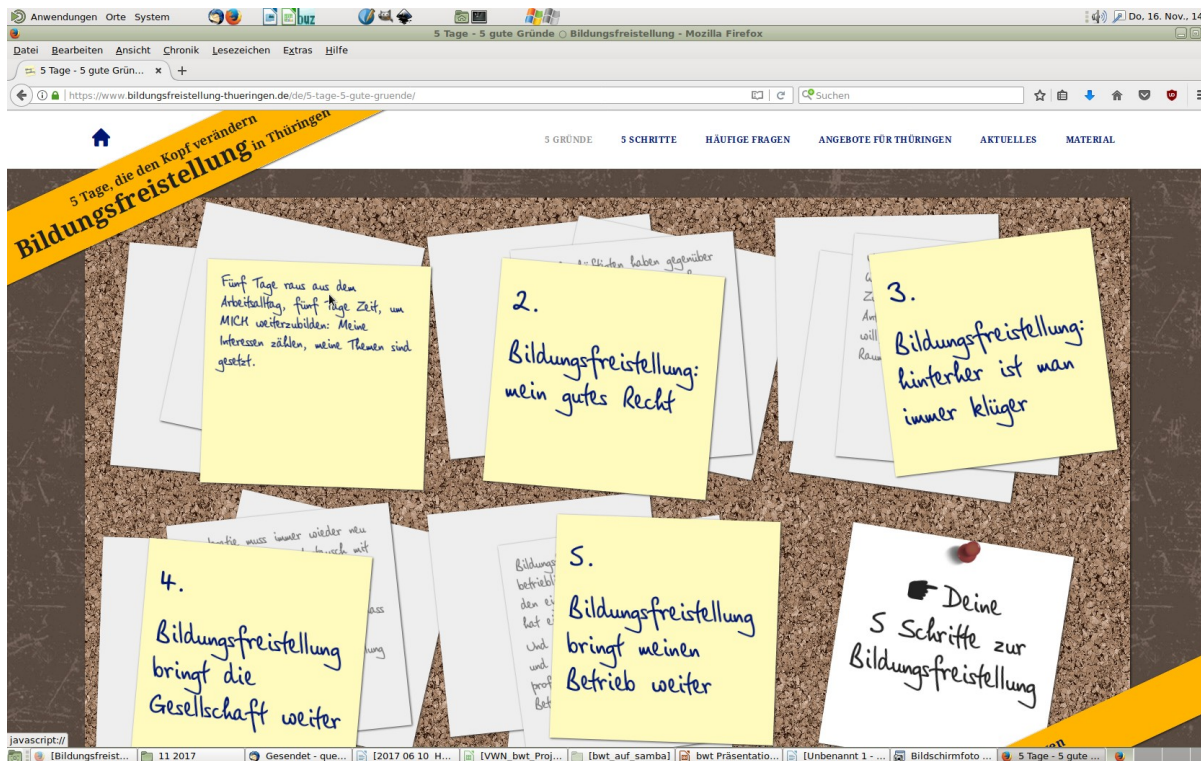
Anwendungen Orte System

buz

Do. 16. Nov., 14

5 Tage - 5 gute Gründe ○ Bildungsfreistellung - Mozilla Firefox

Datei Bearbeiten Ansicht Chronik Lesezeichen Extras Hilfe

5 Tage - 5 gute Grün... × +

https://www.bildungsfreistellung-thueringen.de/de/5-tage-5-gute-gruende/

Suchen

5 Tage, die den Kopf verändern
Bildungsfreistellung in Thüringen

5 GRÜNDE 5 SCHRITTE HÄUFIGE FRAGEN ANGEBOTE FÜR THÜRINGEN AKTUELLES MATERIAL

Fünf Tage raus aus dem Arbeitsalltag, fünf Tage Zeit, um MICH weiterzubilden: Meine Interessen zählen, meine Themen sind gesetzt.

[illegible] haben gegenüber

2.
Bildungsfreistellung: mein gutes Recht

3.
Bildungsfreistellung: hinterher ist man immer klüger

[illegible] muss immer wieder neu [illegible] tausch mit

4.
Bildungsfreistellung bringt die Gesellschaft weiter

Bildungs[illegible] betrieb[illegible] den ei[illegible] hat ei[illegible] und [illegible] und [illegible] prof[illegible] Bet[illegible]

5.
Bildungsfreistellung bringt meinen Betrieb weiter

Deine 5 Schritte zur Bildungsfreistellung

javascript://

[Bildungsfreist... 11 2017 Gesendet - que... [2017 06 10 H... [VWN_bwt_Proj... [bwt_auf_samba] bwt Präsentatio... [Unbenannt 1 - ... Bildschirmfoto ... 5 Tage - 5 gute ...